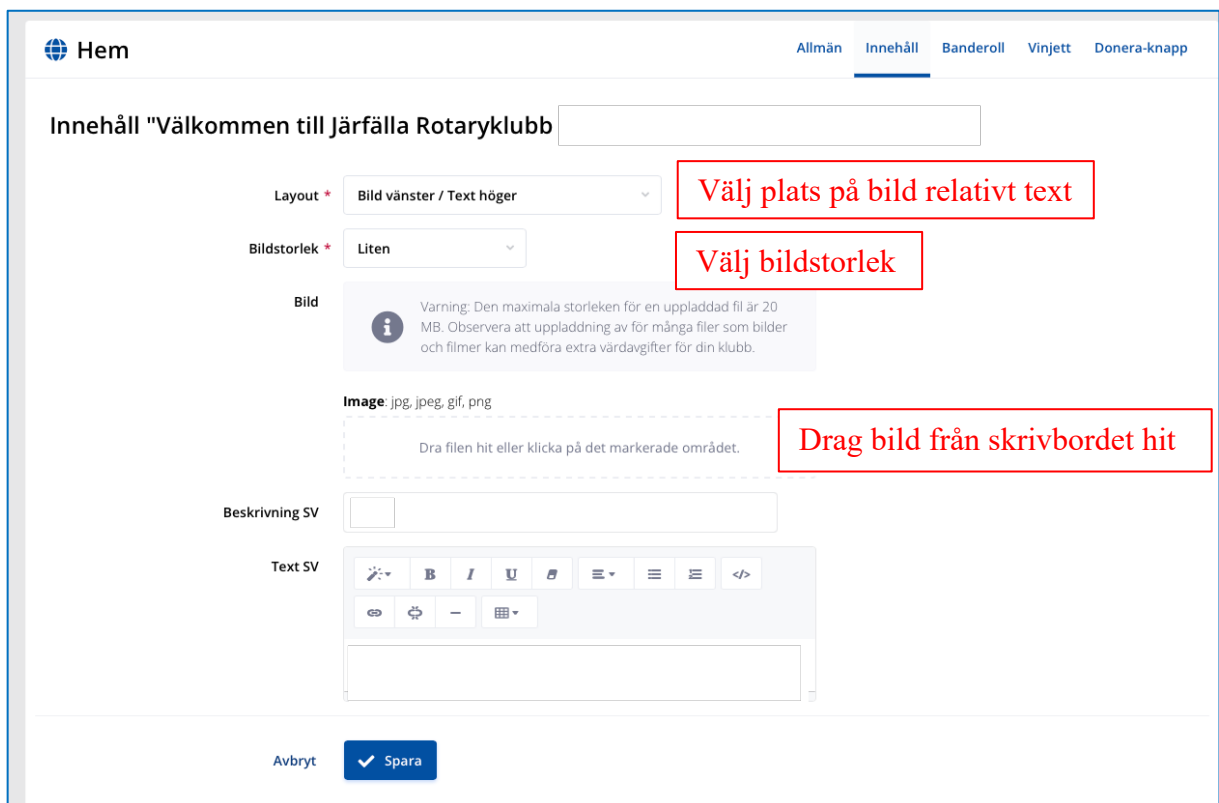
Hem

Allmän Innehåll Banderoll Vinjett Donera-knapp

Innehåll "Välkommen till Järfälla Rotaryklubb

Layout * Bild vänster / Text höger

Välj plats på bild relativt text

Bildstorlek * Liten

Välj bildstorlek

Bild

Varning: Den maximala storleken för en uppladdad fil är 20 MB. Observera att uppladdning av för många filer som bilder och filmer kan medföra extra värdavgifter för din klubb.

**Image**: jpg, jpeg, gif, png

Dra filen hit eller klicka på det markerade området.

Drag bild från skrivbordet hit

Beskrivning SV

Text SV

B I U

Avbryt

Spara